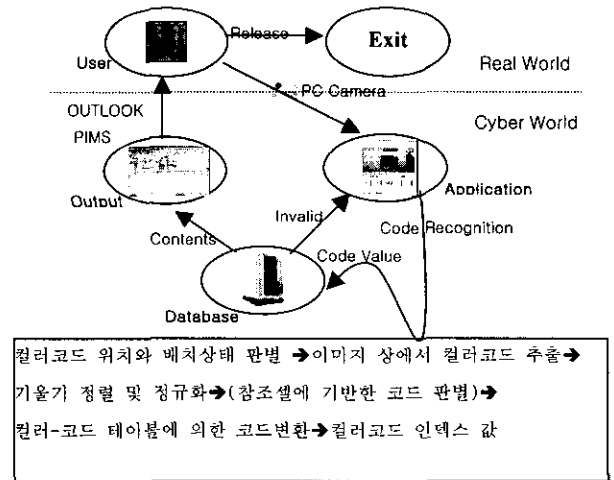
User
Release
Exit
Real World
PC Camera
OUTLOOK
PIMS
Cyber World
Output
Application
Invalid
Code Recognition
Contents
Code Value
Database

컬러코드 위치와 배치상태 판별 →이미지 상에서 컬러코드 추출→
기울기 정렬 및 정규화→(참조셀에 기반한 코드 판별)→
컬러-코드 테이블에 의한 코드변환→컬러코드 인덱스 값